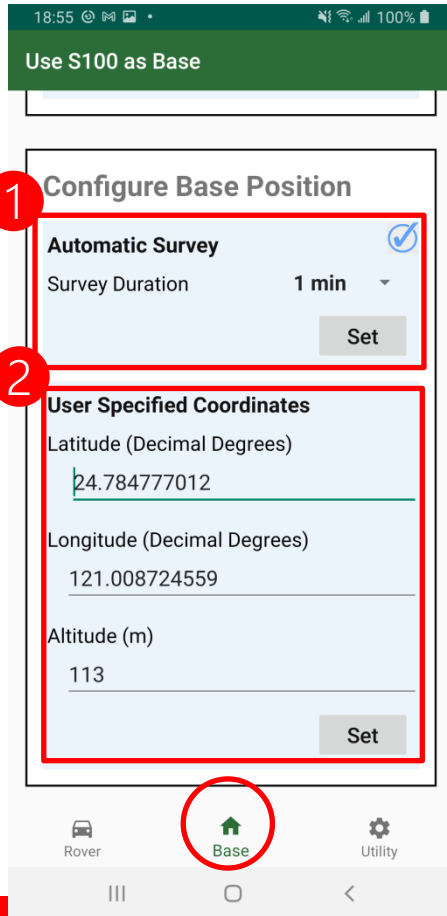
18:55 100%

Use S100 as Base

Configure Base Position

1

Automatic Survey

Survey Duration 1 min

Set

2

User Specified Coordinates

Latitude (Decimal Degrees)

24.784777012

Longitude (Decimal Degrees)

121.008724559

Altitude (m)

113

Set

Rover Base Utility